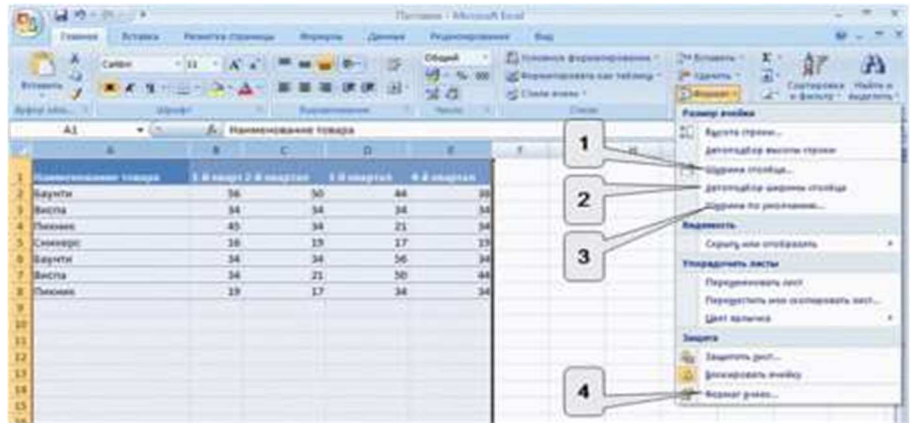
Поставки - Microsoft Excel

Главная Вставка Разметка страницы Формулы Данные Рецензирование Вид

Вставить Буфер обмена Calibri 11 Шрифт Выравнивание Общий Число Условное форматирование Форматировать как таблицу Стили ячеек Стили Вставить Удалить Формат Сортировка и фильтр Найти и выделить

A1 Наименование товара

| | A | B | C | D | E |
|---|---|---|---|---|---|
| 1 | Наименование товара | 1 й квартал | 2 й квартал | 3 й квартал | 4 й квартал |
| 2 | Баунти | 56 | 50 | 44 | 39 |
| 3 | Висла | 34 | 34 | 34 | 34 |
| 4 | Пикник | 45 | 34 | 21 | 34 |
| 5 | Сникерс | 16 | 19 | 17 | 19 |
| 6 | Баунти | 34 | 34 | 56 | 34 |
| 7 | Висла | 34 | 21 | 50 | 44 |
| 8 | Пикник | 19 | 17 | 34 | 34 |

Размер ячейки
Высота строки...
Автоподбор высоты строки
Ширина столбца...
Автоподбор ширины столбца
Ширина по умолчанию...
Видимость
Скрыть или отобразить
Упорядочить листы
Переименовать лист
Переместить или скопировать лист...
Цвет ярлычка
Защита
Защитить лист...
Блокировать ячейку
Формат ячеек...

1
2
3
4